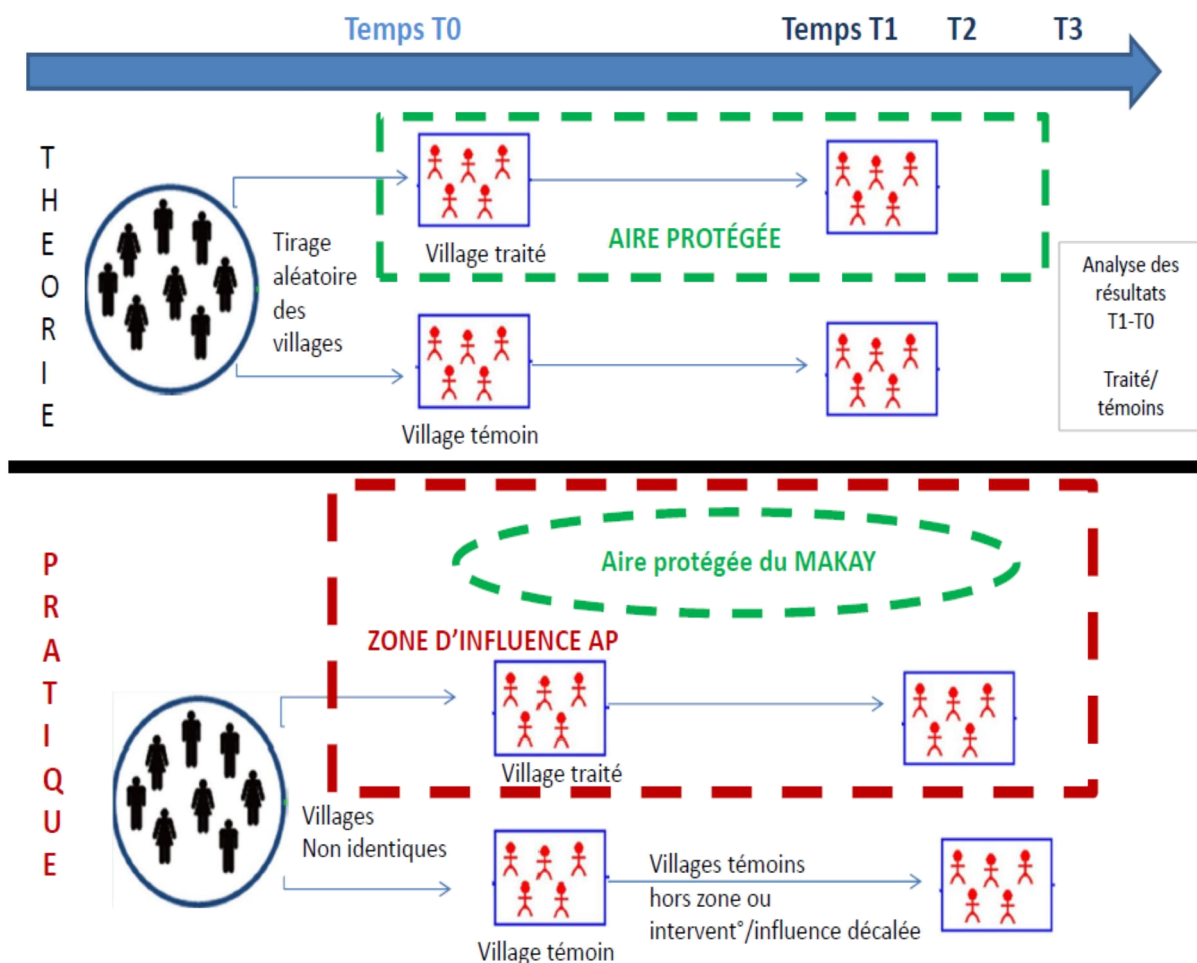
Temps T0

Temps T1 T2 T3

THEORIE

Tirage aléatoire des villages

Village traité

AIRE PROTÉGÉE

Village témoin

Analyse des résultats T1-T0

Traité/ témoins

PRATIQUE

Aire protégée du MAKAY

ZONE D'INFLUENCE AP

Village traité

Villages Non identiques

Village témoin

Villages témoins hors zone ou intervent°/influence décalée